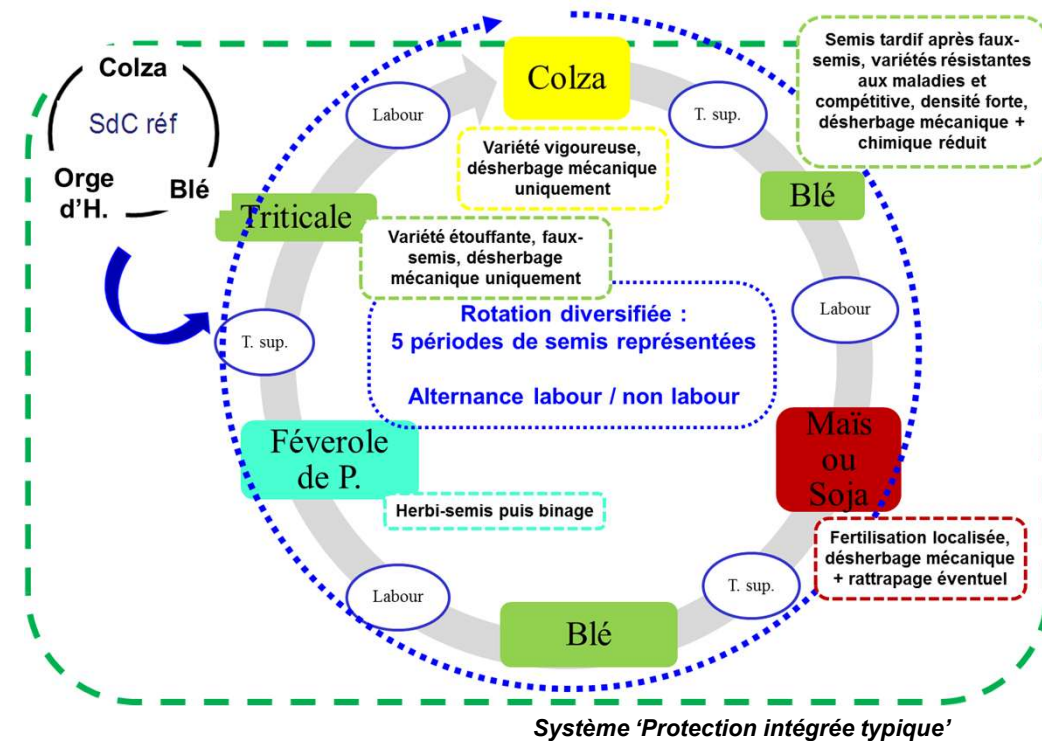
Colza
SdC réf
Orge d'H.
Blé

Colza

Labour

T. sup.

Semis tardif après faux-semis, variétés résistantes aux maladies et compétitive, densité forte, désherbage mécanique + chimique réduit

Variété vigoureuse, désherbage mécanique uniquement

Blé

Triticale

Variété étouffante, faux-semis, désherbage mécanique uniquement

Labour

T. sup.

Rotation diversifiée : 5 périodes de semis représentées

Alternance labour / non labour

Maïs ou Soja

Féverole de P.

Herbi-semis puis binage

Fertilisation localisée, désherbage mécanique + rattrapage éventuel

Labour

T. sup.

Blé

Système 'Protection intégrée typique'